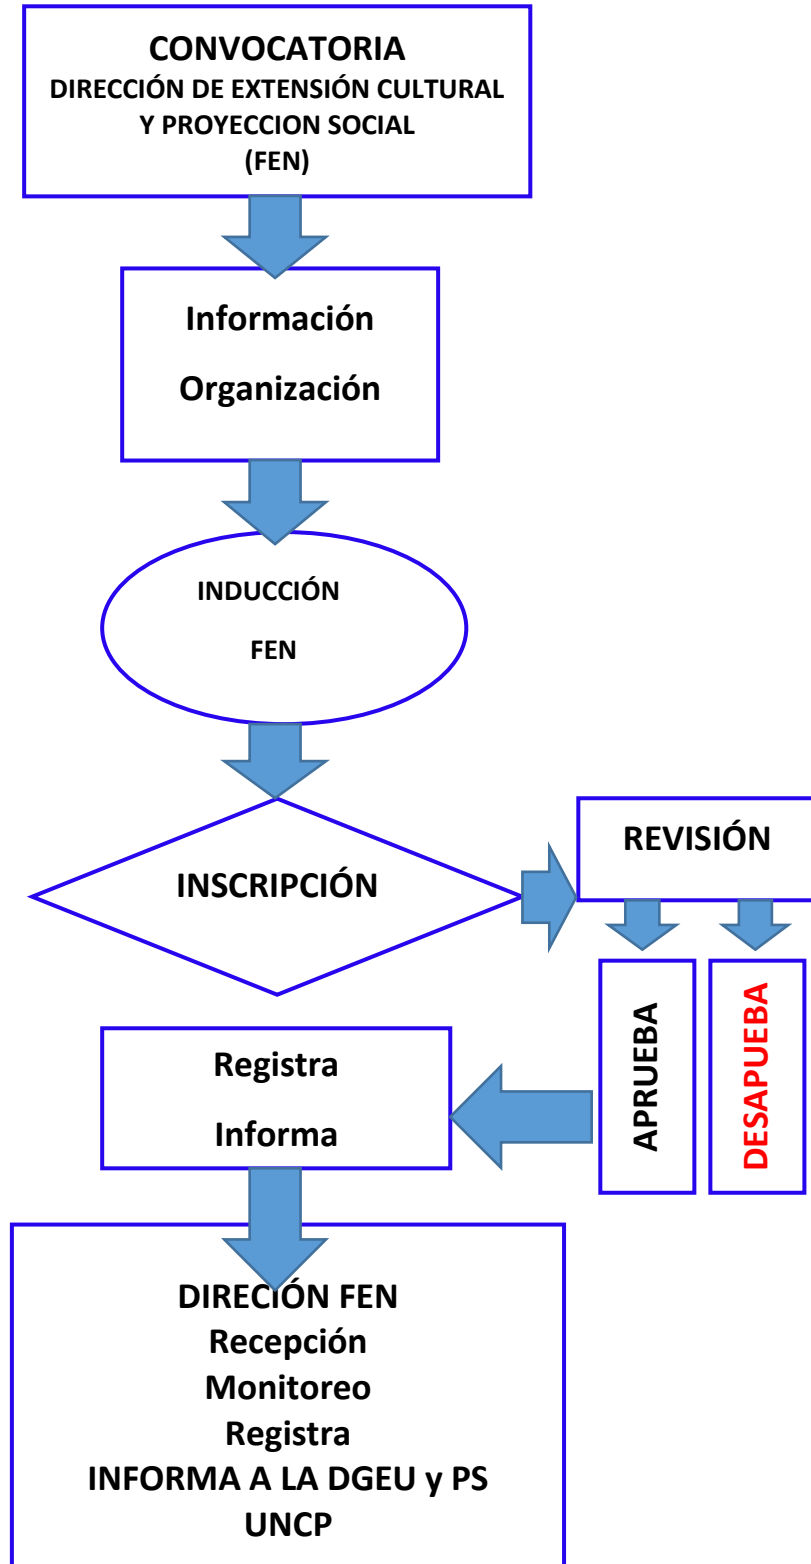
CONVOCATORIA
DIRECCIÓN DE EXTENSIÓN CULTURAL Y PROYECCION SOCIAL
(FEN)

Información

Organización

INDUCCIÓN

FEN

INSCRIPCIÓN

REVISIÓN

APRUEBA

DESAPUEBA

Registra

Informa

DIRECIÓN FEN
Recepción
Monitoreo
Registra
INFORMA A LA DGEU y PS
UNCP